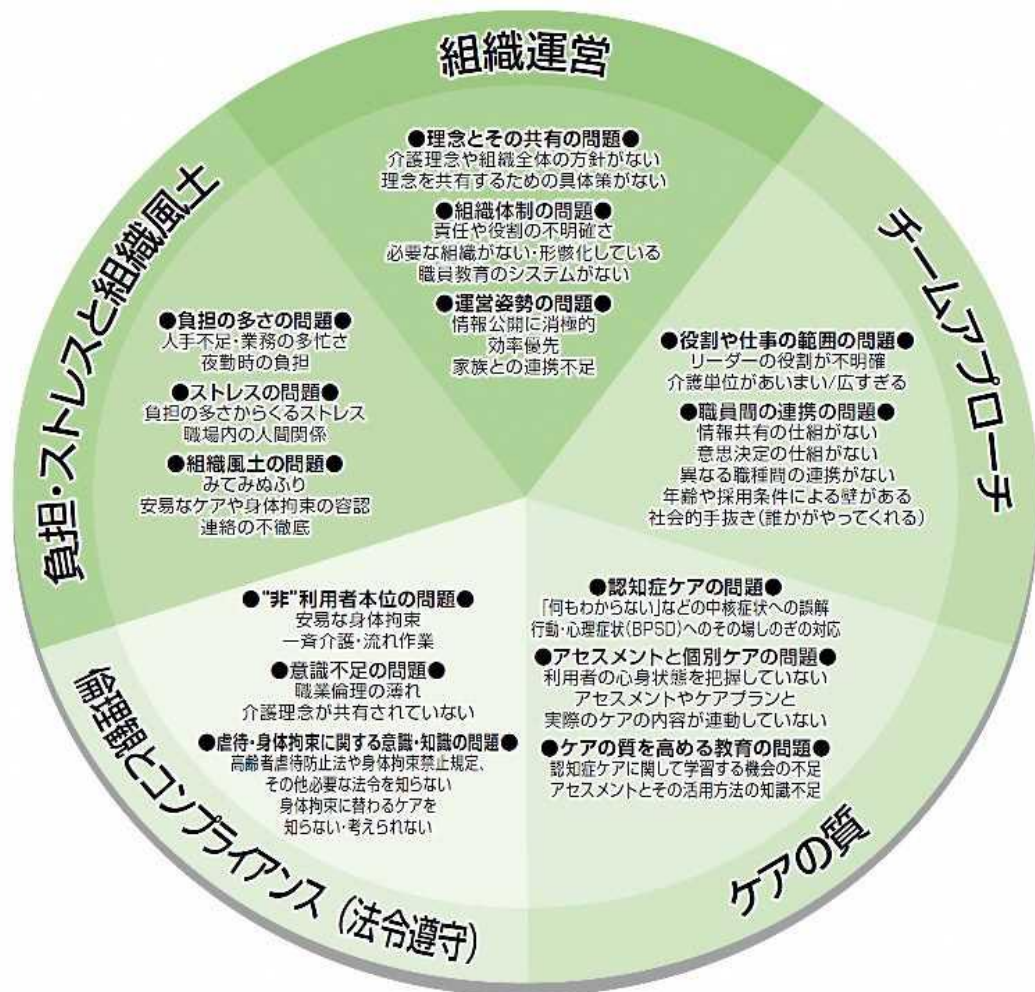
組織運営

●理念とその共有の問題●
介護理念や組織全体の方針がない
理念を共有するための具体策がない

●組織体制の問題●
責任や役割の不明確さ
必要な組織がない・形骸化している
職員教育のシステムがない

●運営姿勢の問題●
情報公開に消極的
効率優先
家族との連携不足

チームアプローチ

●役割や仕事の範囲の問題●
リーダーの役割が不明確
介護単位があいまい/広すぎる

●職員間の連携の問題●
情報共有の仕組がない
意思決定の仕組がない
異なる職種間の連携がない
年齢や採用条件による壁がある
社会的手抜き（誰かがやってくれる）

ケアの質

●認知症ケアの問題●
「何もわからない」などの中核症状への誤解
行動・心理症状（BPSD）へのその場しのぎの対応

●アセスメントと個別ケアの問題●
利用者の心身状態を把握していない
アセスメントやケアプランと
実際のケアの内容が連動していない

●ケアの質を高める教育の問題●
認知症ケアに関して学習する機会の不足
アセスメントとその活用方法の知識不足

倫理観とコンプライアンス（法令遵守）

●"非"利用者本位の問題●
安易な身体拘束
一斉介護・流れ作業

●意識不足の問題●
職業倫理の薄れ
介護理念が共有されていない

●虐待・身体拘束に関する意識・知識の問題●
高齢者虐待防止法や身体拘束禁止規定、
その他必要な法令を知らない
身体拘束に替わるケアを
知らない・考えられない

負担・ストレスと組織風土

●負担の多さの問題●
人手不足・業務の多忙さ
夜勤時の負担

●ストレスの問題●
負担の多さからくるストレス
職場内の人間関係

●組織風土の問題●
みてみぬふり
安易なケアや身体拘束の容認
連絡の不徹底